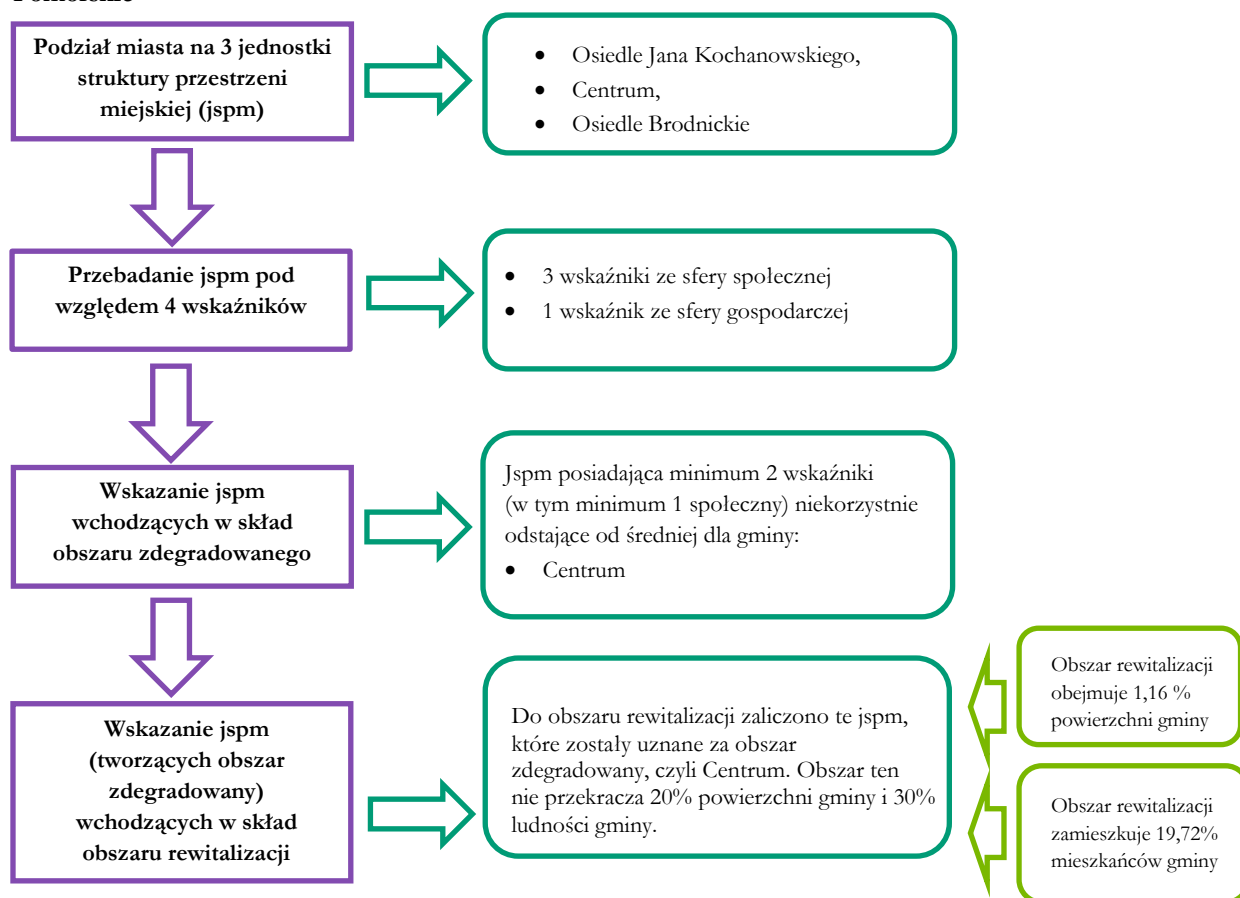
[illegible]

Podział miasta na 3 jednostki struktury przestrzeni miejskiej (jspm)

- Osiedle Jana Kochanowskiego,
- Centrum,
- Osiedle Brodnickie

Przebadanie jspm pod względem 4 wskaźników

- 3 wskaźniki ze sfery społecznej
- 1 wskaźnik ze sfery gospodarczej

Wskazanie jspm wchodzących w skład obszaru zdegradowanego

Jspm posiadająca minimum 2 wskaźniki (w tym minimum 1 społeczny) niekorzystnie odstające od średniej dla gminy:

- Centrum

Wskazanie jspm (tworzących obszar zdegradowany) wchodzących w skład obszaru rewitalizacji

Do obszaru rewitalizacji zaliczono te jspm, które zostały uznane za obszar zdegradowany, czyli Centrum. Obszar ten nie przekracza 20% powierzchni gminy i 30% ludności gminy.

Obszar rewitalizacji obejmuje 1,16 % powierzchni gminy

Obszar rewitalizacji zamieszkuje 19,72% mieszkańców gminy